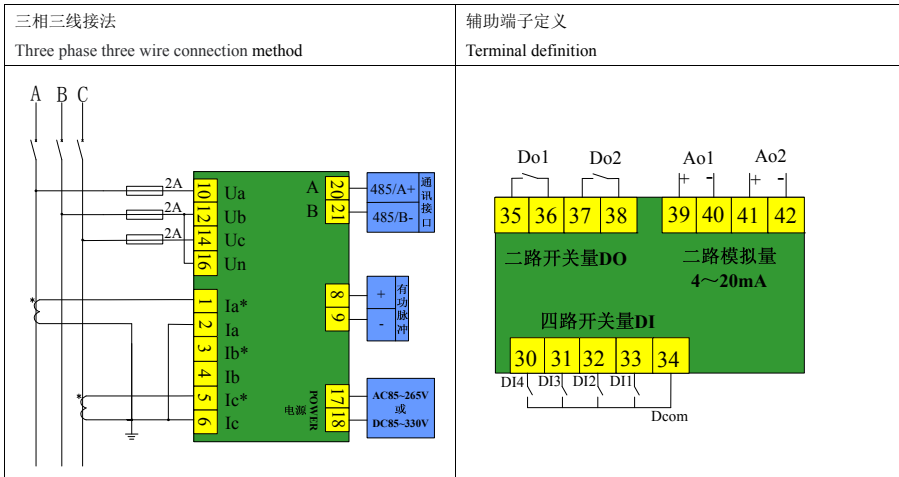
| 三相三线接法 Three phase three wire connection method | 辅助端子定义 Terminal definition |
|---|---|
| A B C 2A 2A 2A 10 12 14 16 Ua Ub Uc Un A B 20 21 485/A+ 485/B- 通讯接口 8 9 + - 有功脉冲 * 1 2 3 4 5 6 Ia* Ia Ib* Ib Ic* Ic * POWER 电源 17 18 AC85~265V 或 DC85~330V | Do1 Do2 Ao1 Ao2 + - + - 35 36 37 38 39 40 41 42 二路开关量DO 二路模拟量 4～20mA 四路开关量DI 30 31 32 33 34 DI4 DI3 DI2 DI1 Dcom |